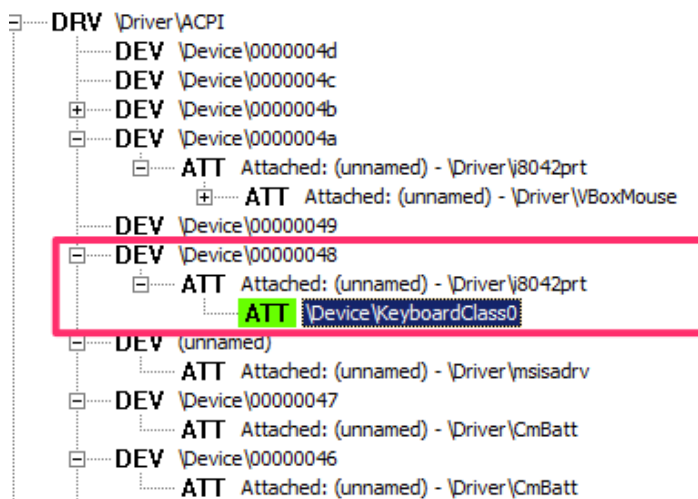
DRV \Driver\ACPI
DEV \Device\0000004d
DEV \Device\0000004c
DEV \Device\0000004b
DEV \Device\0000004a
ATT Attached: (unnamed) - \Driver\i8042prt
ATT Attached: (unnamed) - \Driver\VBoxMouse
DEV \Device\00000049
DEV \Device\00000048
ATT Attached: (unnamed) - \Driver\i8042prt
ATT \Device\KeyboardClass0
DEV (unnamed)
ATT Attached: (unnamed) - \Driver\msisadrv
DEV \Device\00000047
ATT Attached: (unnamed) - \Driver\CmBatt
DEV \Device\00000046
ATT Attached: (unnamed) - \Driver\CmBatt